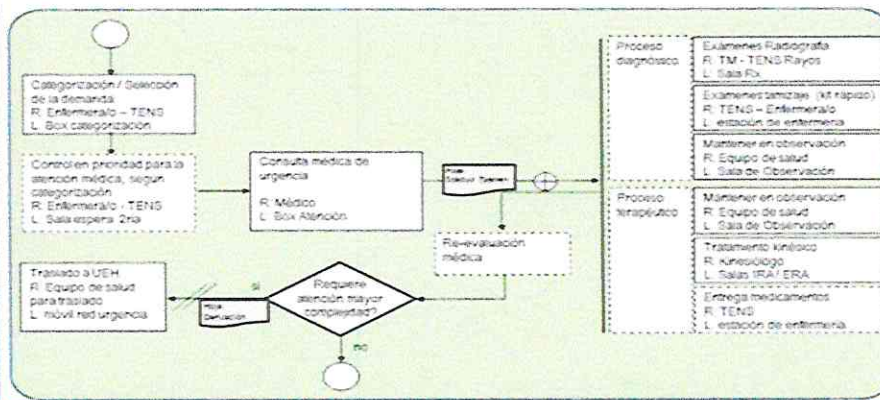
Categorización / Selección de la demanda
R: Enfermera/o – TENS
L: Box categorización

Control en prioridad para la atención médica, según categorización
R: Enfermera/o - TENS
L: Sala espera 2ria

Consulta médica de urgencia
R: Médico
L: Box Atención

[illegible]

Re-evaluación médica

Traslado a UEH
R: Equipo de salud para traslado
L: móvil red urgencia

si

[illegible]

Requiere atención mayor complejidad?

no

Proceso diagnóstico

Exámenes Radiografía
R: TM - TENS Rayos
L: Sala Rx

Exámenes tamizaje (kit rápido)
R: TENS – Enfermera/o
L: estación de enfermería

Mantener en observación
R: Equipo de salud
L: Sala de Observación

Proceso terapéutico

Mantener en observación
R: Equipo de salud
L: Sala de Observación

Tratamiento kinésico
R: Kinesiólogo
L: Salas IRA / ERA

Entrega medicamentos
R: TENS
L: estación de enfermería